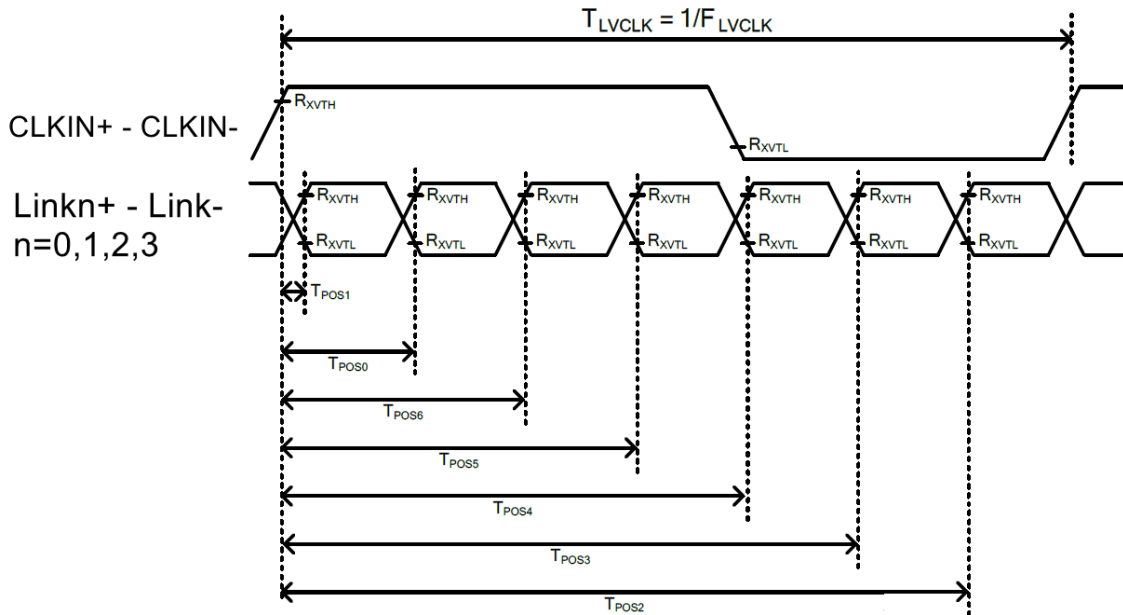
$T_{LVCLK} = 1/F_{LVCLK}$

$R_{XVTH}$

CLKIN+ - CLKIN-

$R_{XVTL}$

Linkn+ - Link-
n=0,1,2,3

$R_{XVTH}$ $R_{XVTH}$ $R_{XVTH}$ $R_{XVTH}$ $R_{XVTH}$ $R_{XVTH}$ $R_{XVTH}$

$R_{XVTL}$ $R_{XVTL}$ $R_{XVTL}$ $R_{XVTL}$ $R_{XVTL}$ $R_{XVTL}$ $R_{XVTL}$

$T_{POS1}$

$T_{POS0}$

$T_{POS6}$

$T_{POS5}$

$T_{POS4}$

$T_{POS3}$

$T_{POS2}$